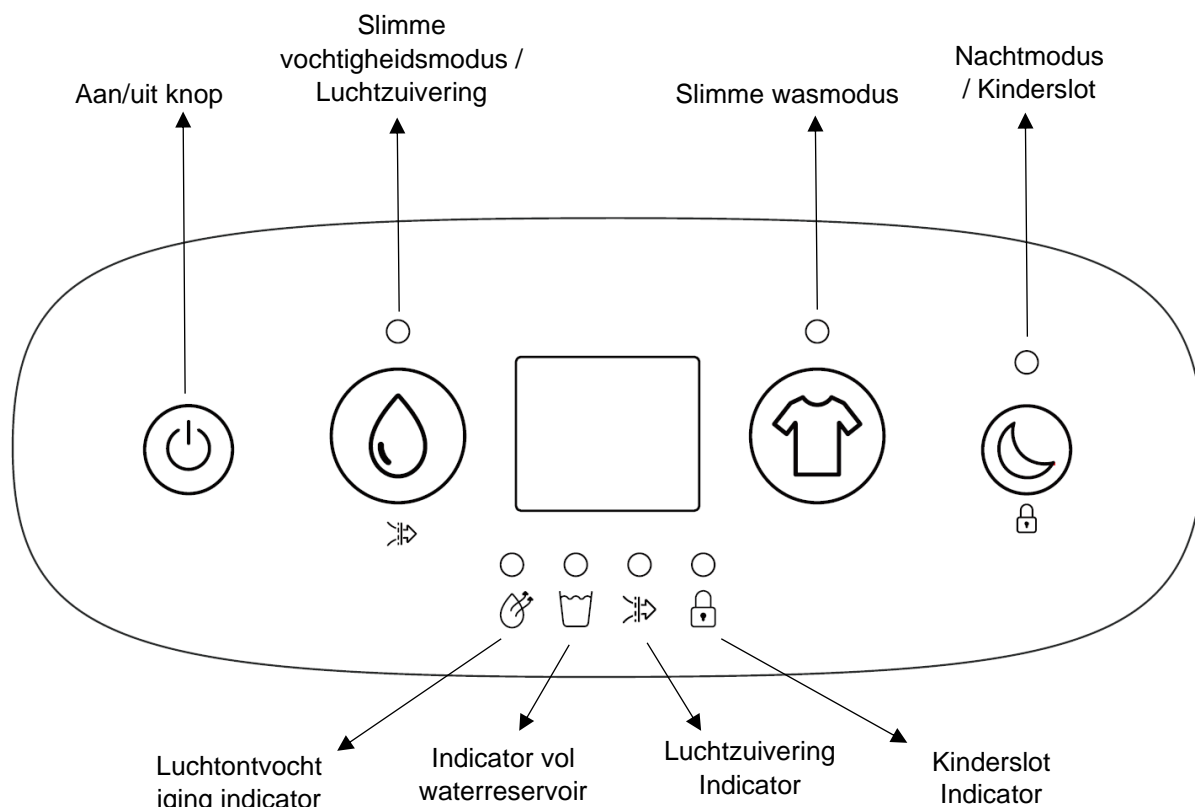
Aan/uit knop

Slimme vochtigheidsmodus / Luchtzuivering

Slimme wasmodus

Nachtmodus / Kinderslot

Luchtontvocht iging indicator

Indicator vol waterreservoir

Luchtzuivering Indicator

Kinderslot Indicator